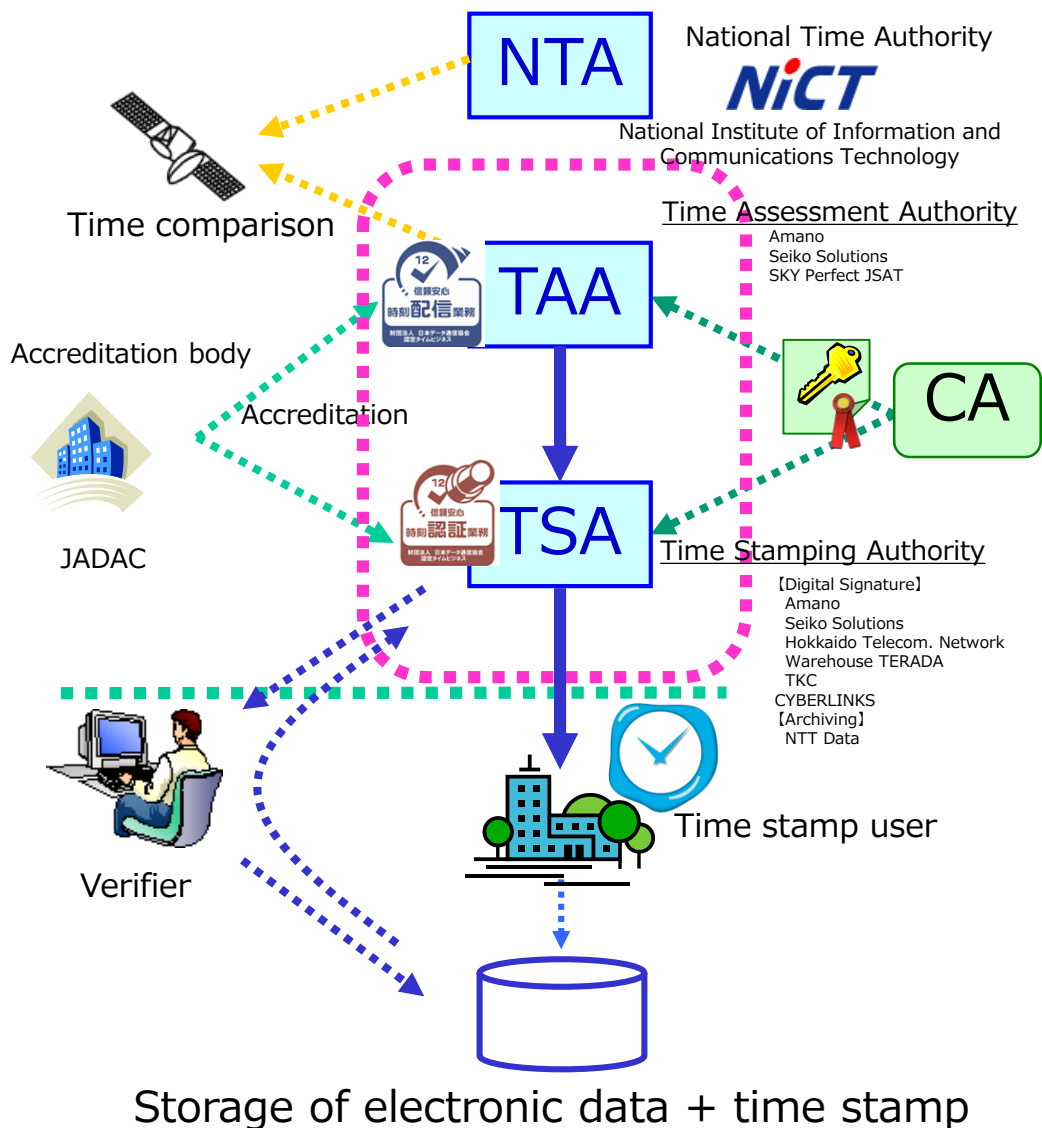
NTA

National Time Authority

NiCT

National Institute of Information and Communications Technology

Time comparison

Time Assessment Authority
Amano
Seiko Solutions
SKY Perfect JSAT

12
信頼安心
時刻配信業務
財団法人 日本データ通信協会
認定タイムビジネス

TAA

Accreditation body

Accreditation

CA

JADAC

12
信頼安心
時刻認証業務
財団法人 日本データ通信協会
認定タイムビジネス

TSA

Time Stamping Authority
【Digital Signature】
Amano
Seiko Solutions
Hokkaido Telecom. Network
Warehouse TERADA
TKC
CYBERLINKS
【Archiving】
NTT Data

Time stamp user

Verifier

Storage of electronic data + time stamp